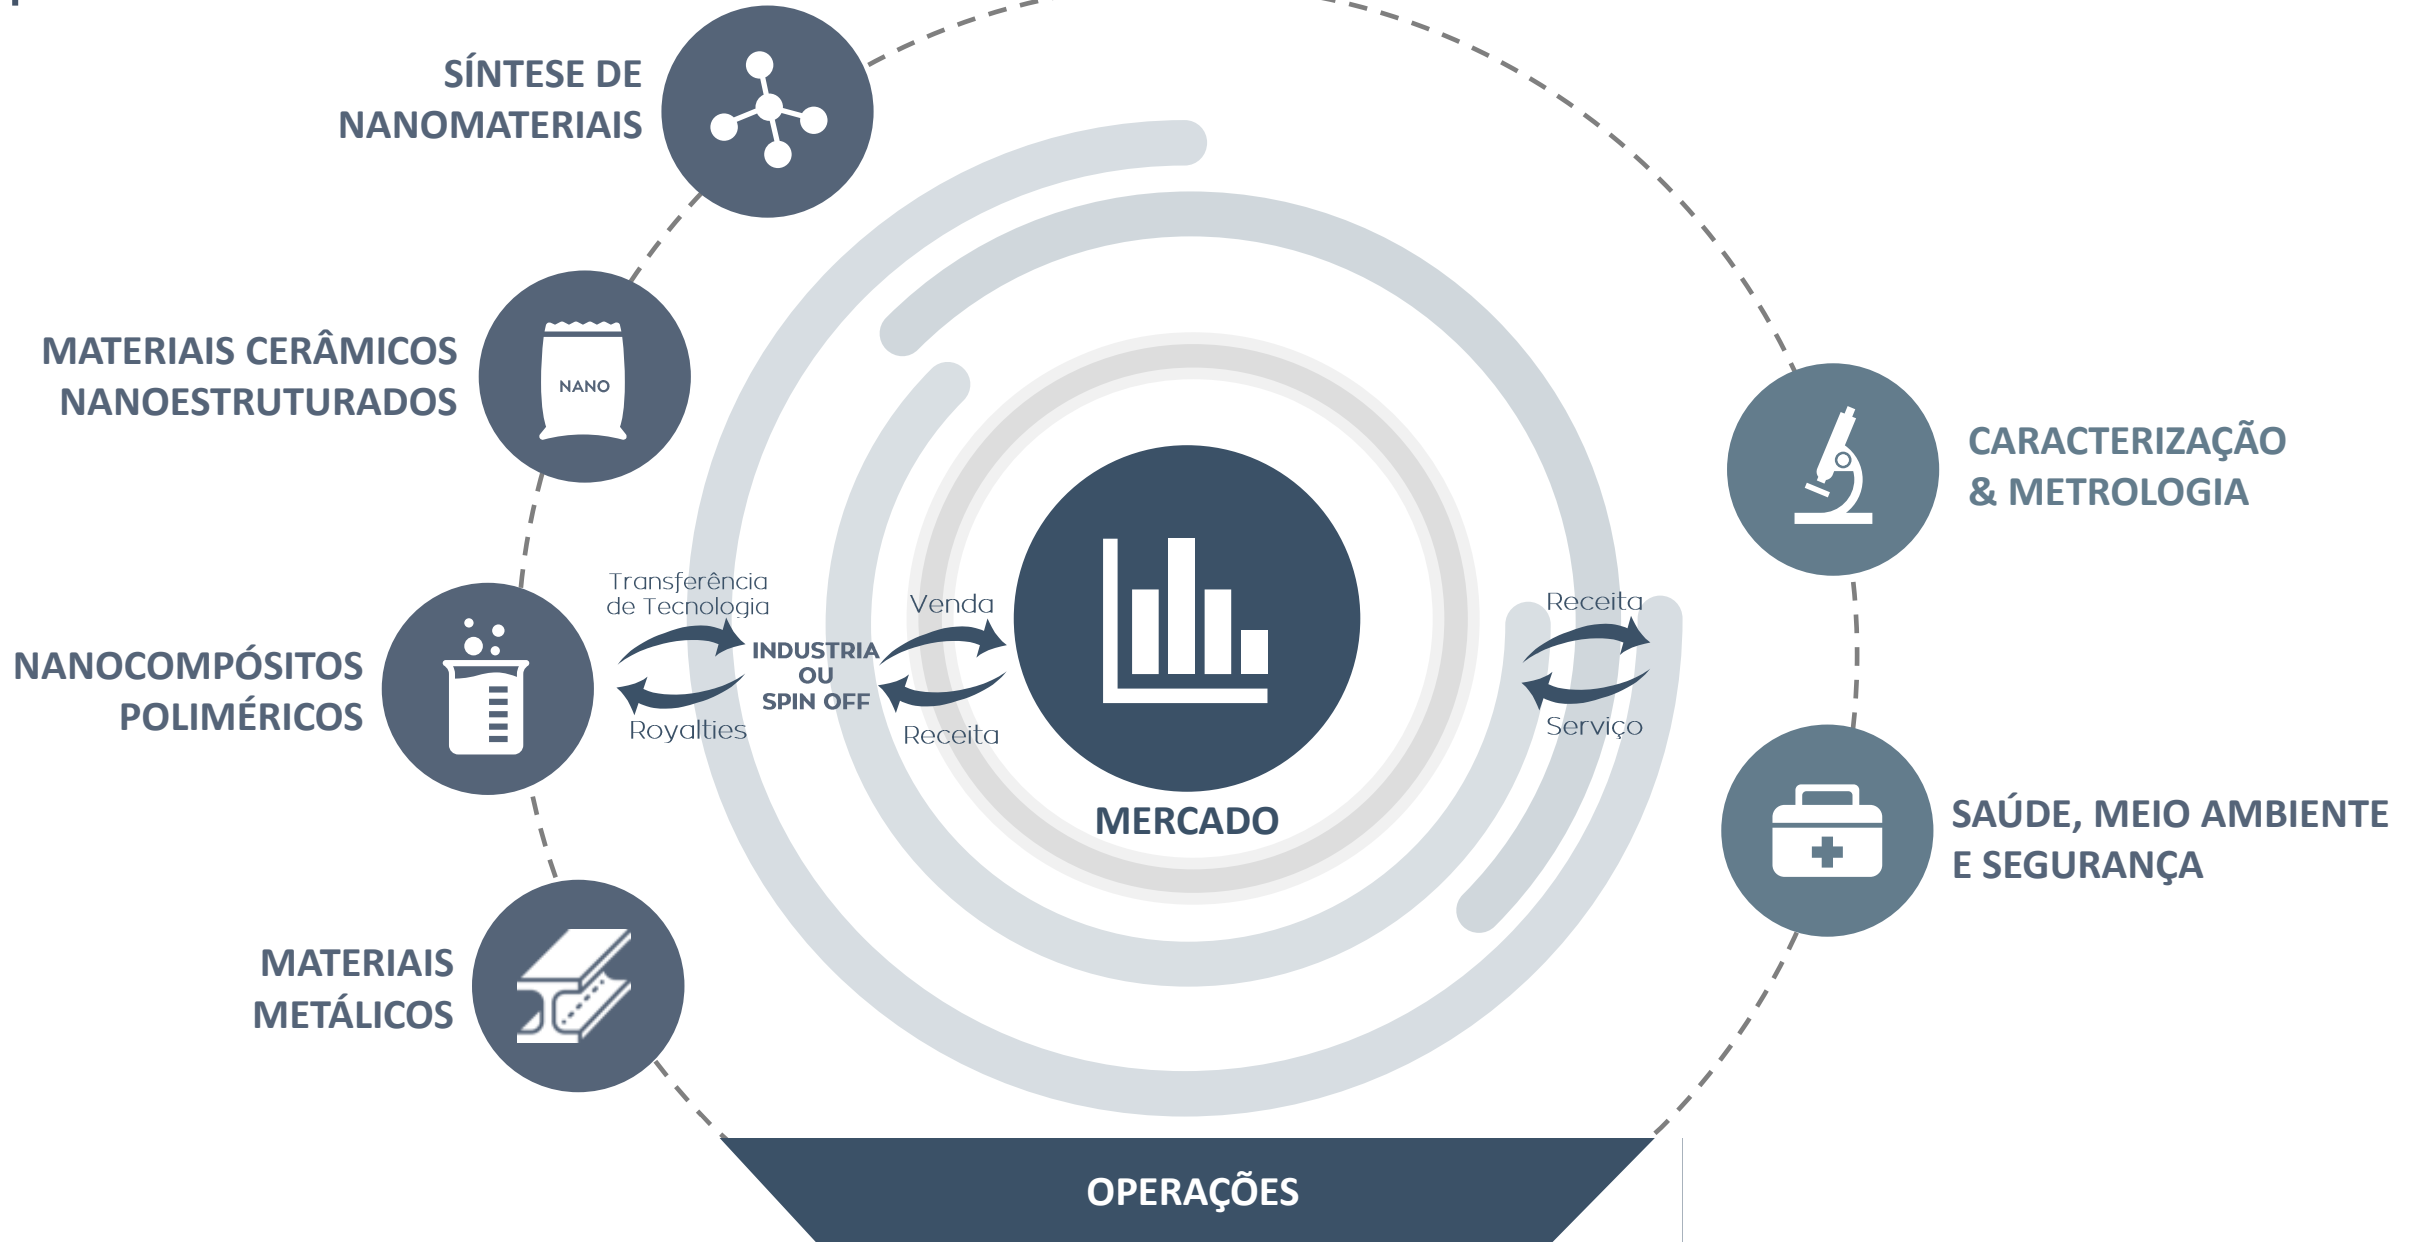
SÍNTESE DE NANOMATERIAIS

MATERIAIS CERÂMICOS NANOESTRUTURADOS

NANO

NANOCOMPÓSITOS POLIMÉRICOS

MATERIAIS METÁLICOS

Transferência de Tecnologia

Royalties

INDUSTRIA OU SPIN OFF

Venda

Receita

MERCADO

Receita

Serviço

CARACTERIZAÇÃO & METROLOGIA

SAÚDE, MEIO AMBIENTE E SEGURANÇA

OPERAÇÕES